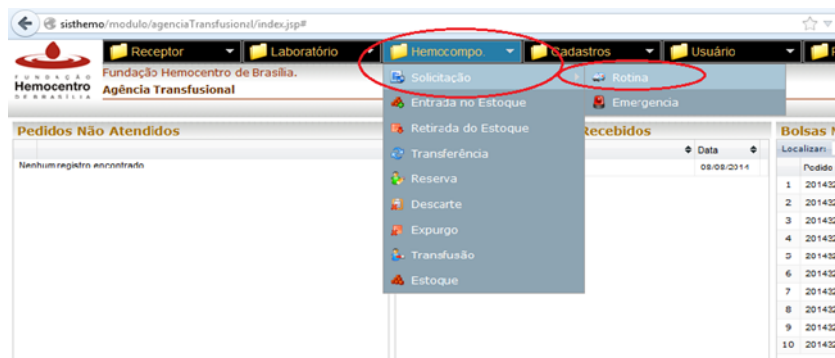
sisthemo/modulo/agenciaTransfusional/index.jsp#

Receptor | Laboratório | Hemocompo. | Cadastros | Usuário

FUNDAÇÃO Hemocentro DE BRASÍLIA

Fundação Hemocentro de Brasília.
Agência Transfusional

Solicitação
Rotina
Emergência
Entrada no Estoque
Retirada do Estoque
Transferência
Reserva
Descarte
Expurgo
Transfusão
Estoque

Pedidos Não Atendidos

Nenhum registro encontrado

Recebidos

Data
08/08/2014

Bolsas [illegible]

Localizar:

Pedido

| | |
|---|---|
| 1 | 20143 |
| 2 | 20143 |
| 3 | 20143 |
| 4 | 20143 |
| 5 | 20143 |
| 6 | 20143 |
| 7 | 20143 |
| 8 | 20143 |
| 9 | 20143 |
| 10 | 20143 |